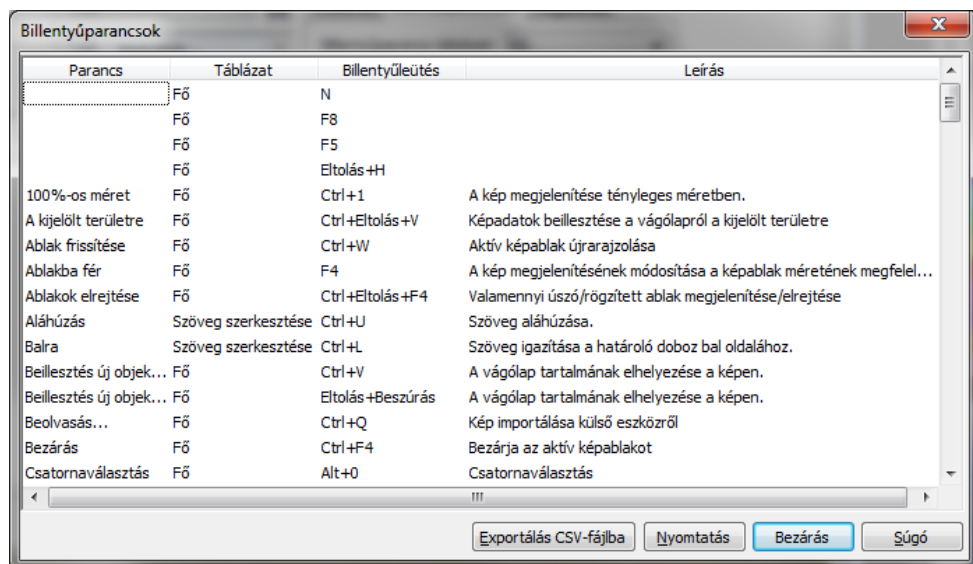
Billentyűparancsok

| Parancs | Táblázat | Billentyűleütés | Leírás |
|---|---|---|---|
| | Fő | N | |
| | Fő | F8 | |
| | Fő | F5 | |
| | Fő | Eltolás+H | |
| 100%-os méret | Fő | Ctrl+1 | A kép megjelenítése tényleges méretben. |
| A kijelölt területre | Fő | Ctrl+Eltolás+V | Képadatok beillesztése a vágólapról a kijelölt területre |
| Ablak frissítése | Fő | Ctrl+W | Aktív képablak újrarajzolása |
| Ablakba fér | Fő | F4 | A kép megjelenítésének módosítása a képablak méretének megfelel... |
| Ablakok elrejtése | Fő | Ctrl+Eltolás+F4 | Valamennyi úszó/rögzített ablak megjelenítése/elrejtése |
| Aláhúzás | Szöveg szerkesztése | Ctrl+U | Szöveg aláhúzása. |
| Balra | Szöveg szerkesztése | Ctrl+L | Szöveg igazítása a határoló doboz bal oldalához. |
| Beillesztés új objek... | Fő | Ctrl+V | A vágólap tartalmának elhelyezése a képen. |
| Beillesztés új objek... | Fő | Eltolás+Beszúrás | A vágólap tartalmának elhelyezése a képen. |
| Beolvasás... | Fő | Ctrl+Q | Kép importálása külső eszközről |
| Bezárás | Fő | Ctrl+F4 | Bezárja az aktív képablakot |
| Csatornaválasztás | Fő | Alt+0 | Csatornaválasztás |

Exportálás CSV-fájlba | Nyomtatás | Bezárás | Súgó